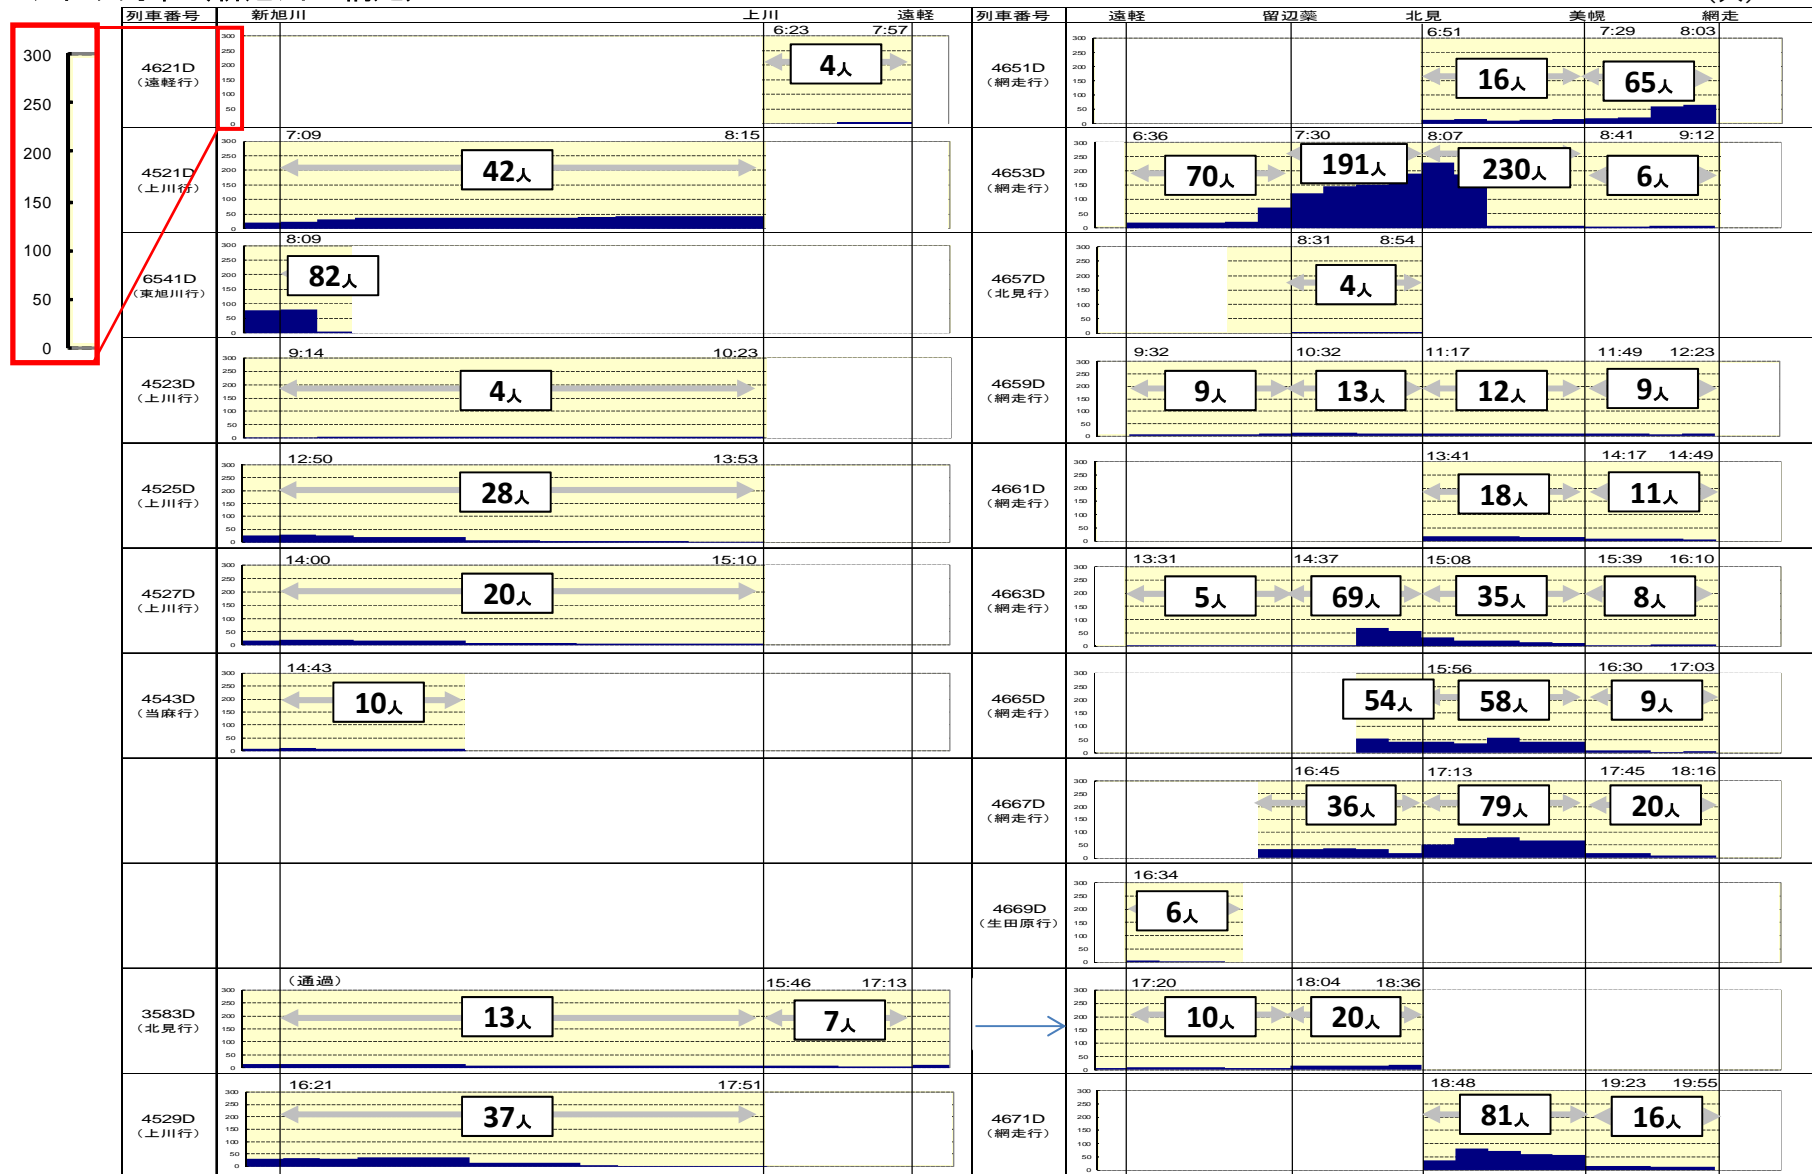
300
250
200
150
100
50
0

| 列車番号 | 新旭川　上川　遠軽 | 列車番号 | 遠軽　留辺蘂　北見　美幌　網走 |
|---|---|---|---|
| 4621D（遠軽行） | 6:23 7:57 4人 | 4651D（網走行） | 6:51 7:29 8:03 16人 65人 |
| 4521D（上川行） | 7:09 8:15 42人 | 4653D（網走行） | 6:36 7:30 8:07 8:41 9:12 70人 191人 230人 6人 |
| 6541D（東旭川行） | 8:09 82人 | 4657D（北見行） | 8:31 8:54 4人 |
| 4523D（上川行） | 9:14 10:23 4人 | 4659D（網走行） | 9:32 10:32 11:17 11:49 12:23 9人 13人 12人 9人 |
| 4525D（上川行） | 12:50 13:53 28人 | 4661D（網走行） | 13:41 14:17 14:49 18人 11人 |
| 4527D（上川行） | 14:00 15:10 20人 | 4663D（網走行） | 13:31 14:37 15:08 15:39 16:10 5人 69人 35人 8人 |
| 4543D（当麻行） | 14:43 10人 | 4665D（網走行） | 15:56 16:30 17:03 54人 58人 9人 |
| | | 4667D（網走行） | 16:45 17:13 17:45 18:16 36人 79人 20人 |
| | | 4669D（生田原行） | 16:34 6人 |
| 3583D（北見行） | （通過） 15:46 17:13 13人 7人 | | 17:20 18:04 18:36 10人 20人 |
| 4529D（上川行） | 16:21 17:51 37人 | 4671D（網走行） | 18:48 19:23 19:55 81人 16人 |